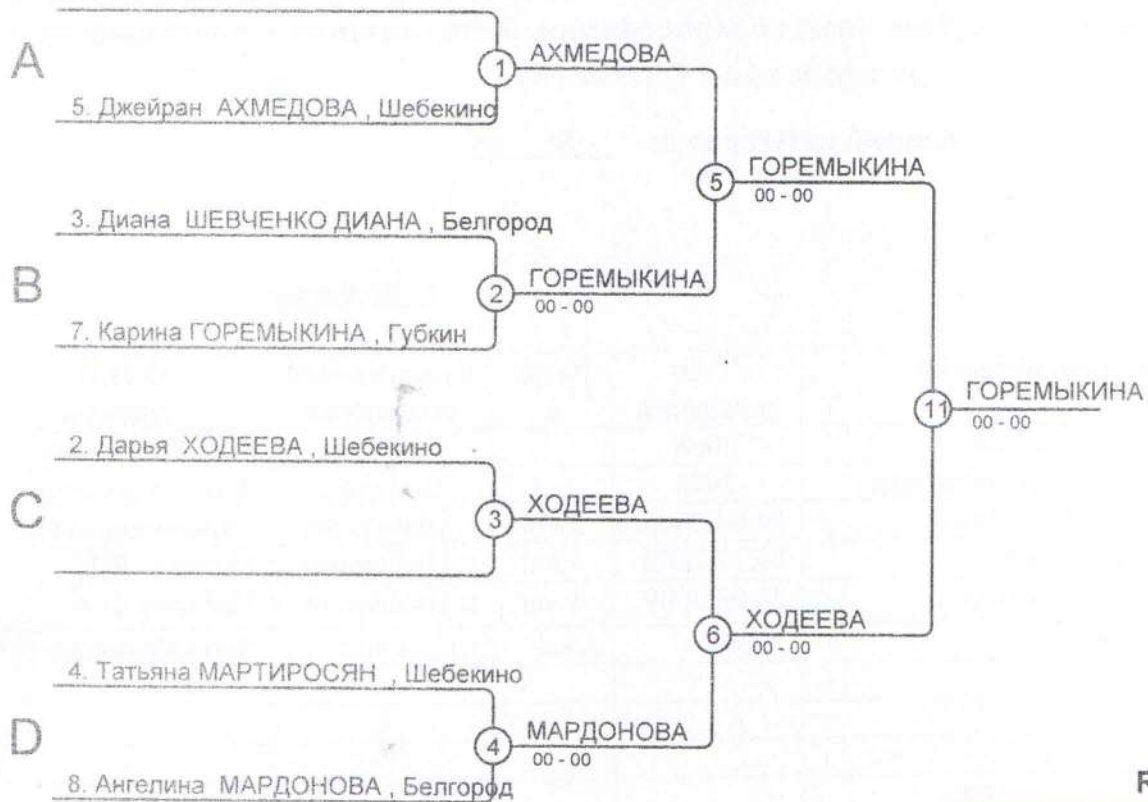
A

5. Джейран АХМЕДОВА , Шебекинс

1 АХМЕДОВА

5 ГОРЕМЫКИНА
00 - 00

B

3. Диана ШЕВЧЕНКО ДИАНА , Белгород

2 ГОРЕМЫКИНА
00 - 00

7. Карина ГОРЕМЫКИНА , Губкин

11 ГОРЕМЫКИНА
00 - 00

C

2. Дарья ХОДЕЕВА , Шебекино

3 ХОДЕЕВА

6 ХОДЕЕВА
00 - 00

D

4. Татьяна МАРТИРОСЯН , Шебекино

4 МАРДОНОВА
00 - 00

8. Ангелина МАРДОНОВА , Белгород

F